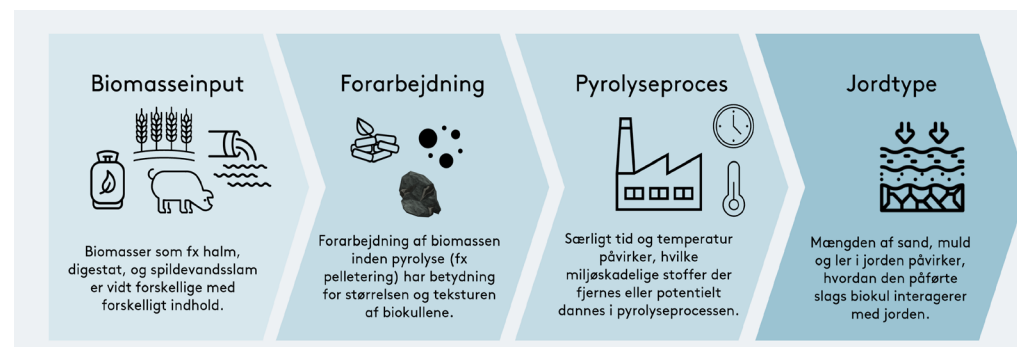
Biomasseinput

Biomasser som fx halm, digestat, og spildevandsslam er vidt forskellige med forskelligt indhold.

Forarbejdning

Forarbejdning af biomassen inden pyrolyse (fx pelletering) har betydning for størrelsen og teksturen af biokullene.

Pyrolyseproces

Særligt tid og temperatur påvirker, hvilke miljøskadelige stoffer der fjernes eller potentielt dannes i pyrolyseprocessen.

Jordtype

Mængden af sand, muld og ler i jorden påvirker, hvordan den påførte slags biokul interagerer med jorden.